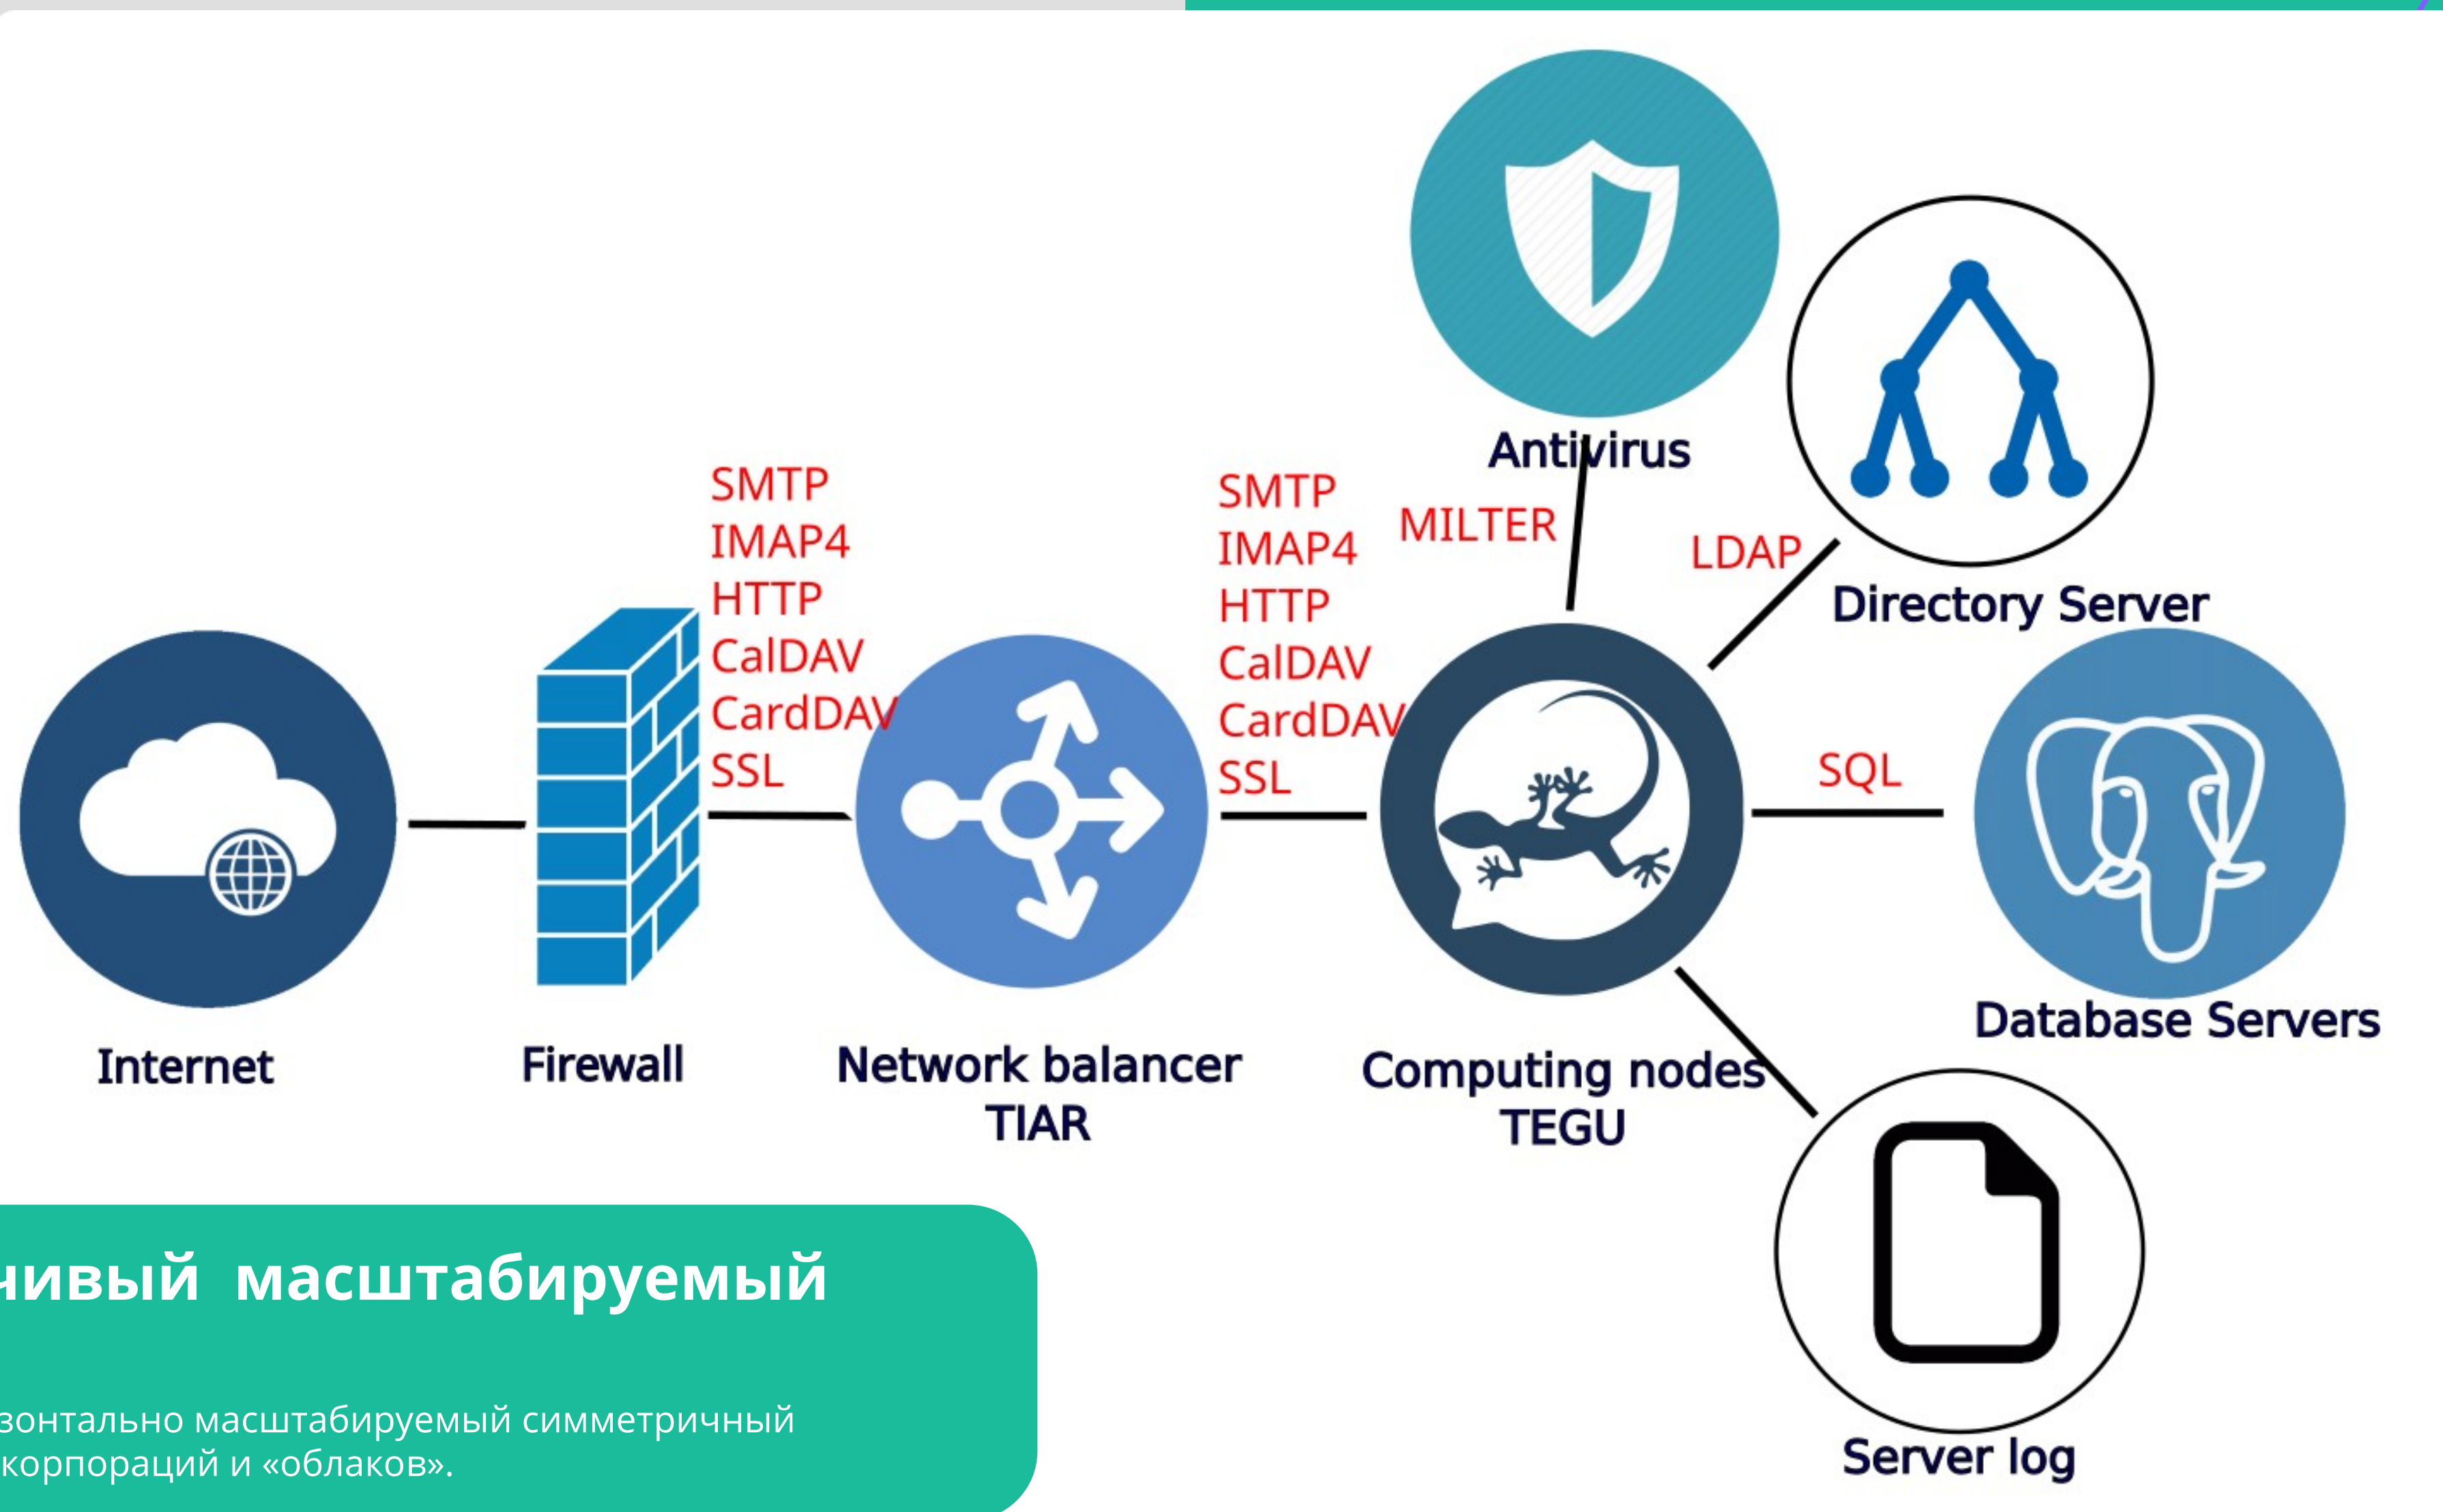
SMTP
IMAP4
HTTP
CalDAV
CardDAV
SSL

SMTP
IMAP4
HTTP
CalDAV
CardDAV
SSL

MILTER

Antivirus

LDAP

Directory Server

SQL

Internet

Firewall

Network balancer
TIAR

Computing nodes
TEGU

Database Servers

Server log

чивый масштабируемый

зонтально масштабируемый симметричный корпораций и «облаков».